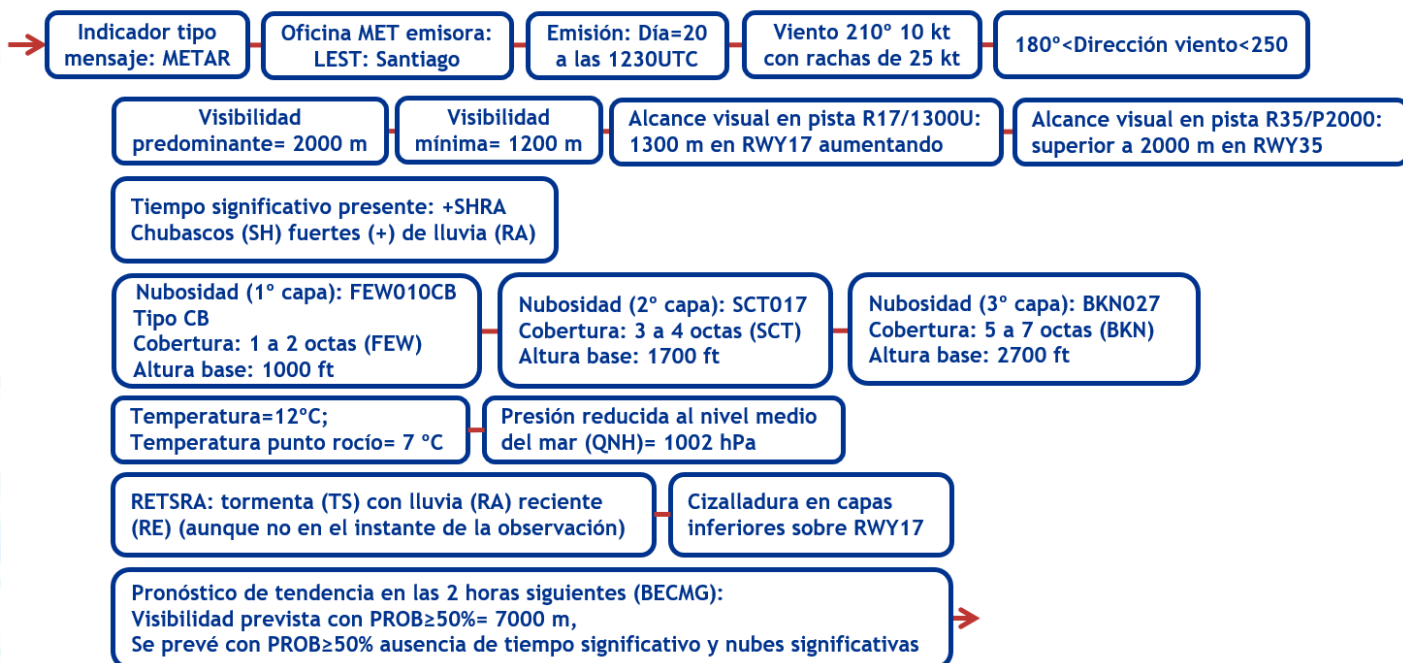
Indicador tipo mensaje: METAR

Oficina MET emisora: LEST: Santiago

Emisión: Día=20 a las 1230UTC

Viento 210º 10 kt con rachas de 25 kt

180º<Dirección viento<250

Visibilidad predominante= 2000 m

Visibilidad mínima= 1200 m

Alcance visual en pista R17/1300U: 1300 m en RWY17 aumentando

Alcance visual en pista R35/P2000: superior a 2000 m en RWY35

Tiempo significativo presente: +SHRA
Chubascos (SH) fuertes (+) de lluvia (RA)

Nubosidad (1º capa): FEW010CB
Tipo CB
Cobertura: 1 a 2 octas (FEW)
Altura base: 1000 ft

Nubosidad (2º capa): SCT017
Cobertura: 3 a 4 octas (SCT)
Altura base: 1700 ft

Nubosidad (3º capa): BKN027
Cobertura: 5 a 7 octas (BKN)
Altura base: 2700 ft

Temperatura=12ºC;
Temperatura punto rocío= 7 ºC

Presión reducida al nivel medio del mar (QNH)= 1002 hPa

RETSRA: tormenta (TS) con lluvia (RA) reciente (RE) (aunque no en el instante de la observación)

Cizalladura en capas inferiores sobre RWY17

Pronóstico de tendencia en las 2 horas siguientes (BECMG):
Visibilidad prevista con PROB≥50%= 7000 m,
Se prevé con PROB≥50% ausencia de tiempo significativo y nubes significativas